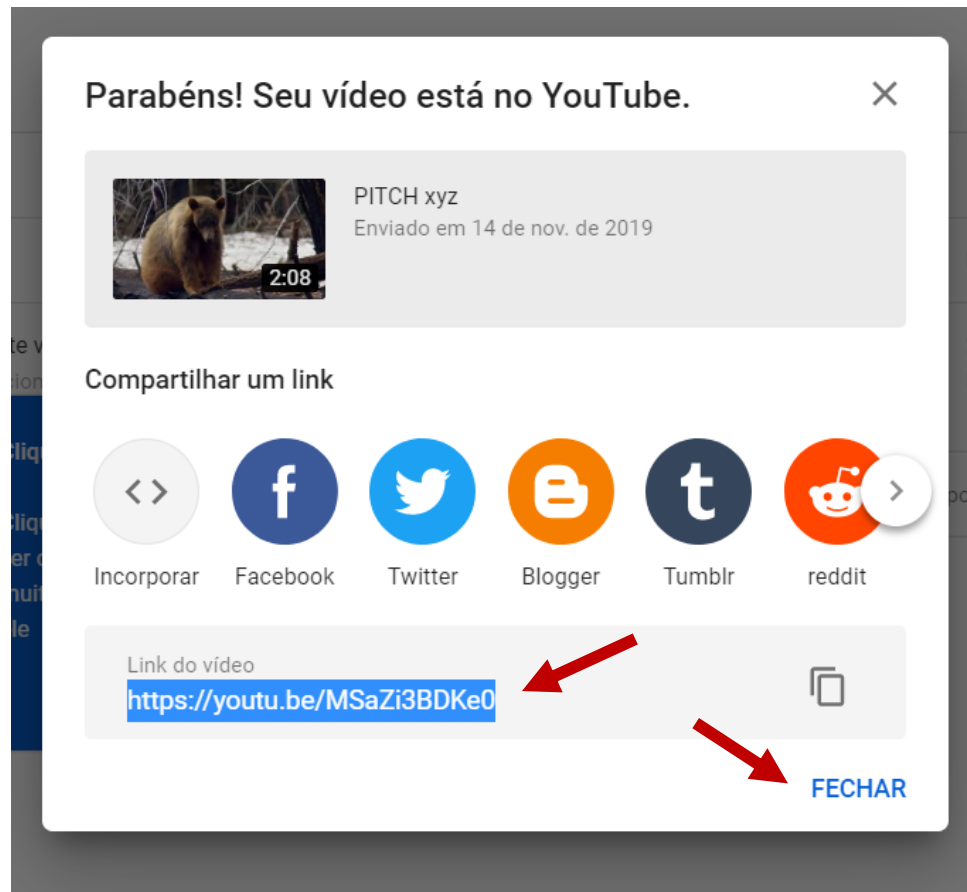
Parabéns! Seu vídeo está no YouTube.

2:08

PITCH xyz

Enviado em 14 de nov. de 2019

Compartilhar um link

Incorporar Facebook Twitter Blogger Tumblr reddit

Link do vídeo

https://youtu.be/MSaZi3BDKe0

FECHAR